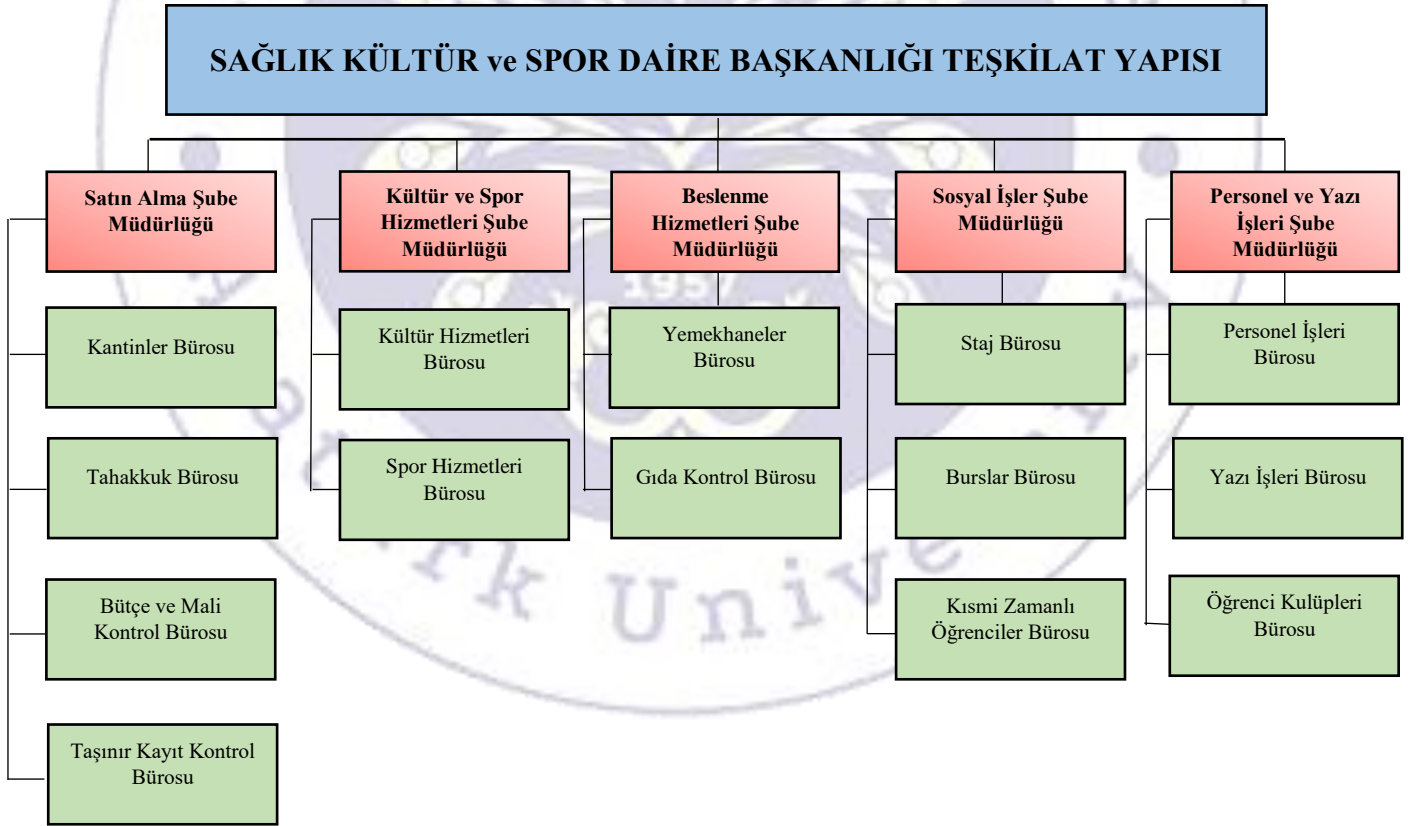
SAĞLIK KÜLTÜR ve SPOR DAİRE BAŞKANLIĞI TEŞKİLAT YAPISI

Satın Alma Şube Müdürlüğü

Kantinler Bürosu

Tahakkuk Bürosu

Bütçe ve Mali Kontrol Bürosu

Taşınır Kayıt Kontrol Bürosu

Kültür ve Spor Hizmetleri Şube Müdürlüğü

Kültür Hizmetleri Bürosu

Spor Hizmetleri Bürosu

Beslenme Hizmetleri Şube Müdürlüğü

Yemekhaneler Bürosu

Gıda Kontrol Bürosu

Sosyal İşler Şube Müdürlüğü

Staj Bürosu

Burslar Bürosu

Kısmi Zamanlı Öğrenciler Bürosu

Personel ve Yazı İşleri Şube Müdürlüğü

Personel İşleri Bürosu

Yazı İşleri Bürosu

Öğrenci Kulüpleri Bürosu

1957

Univ